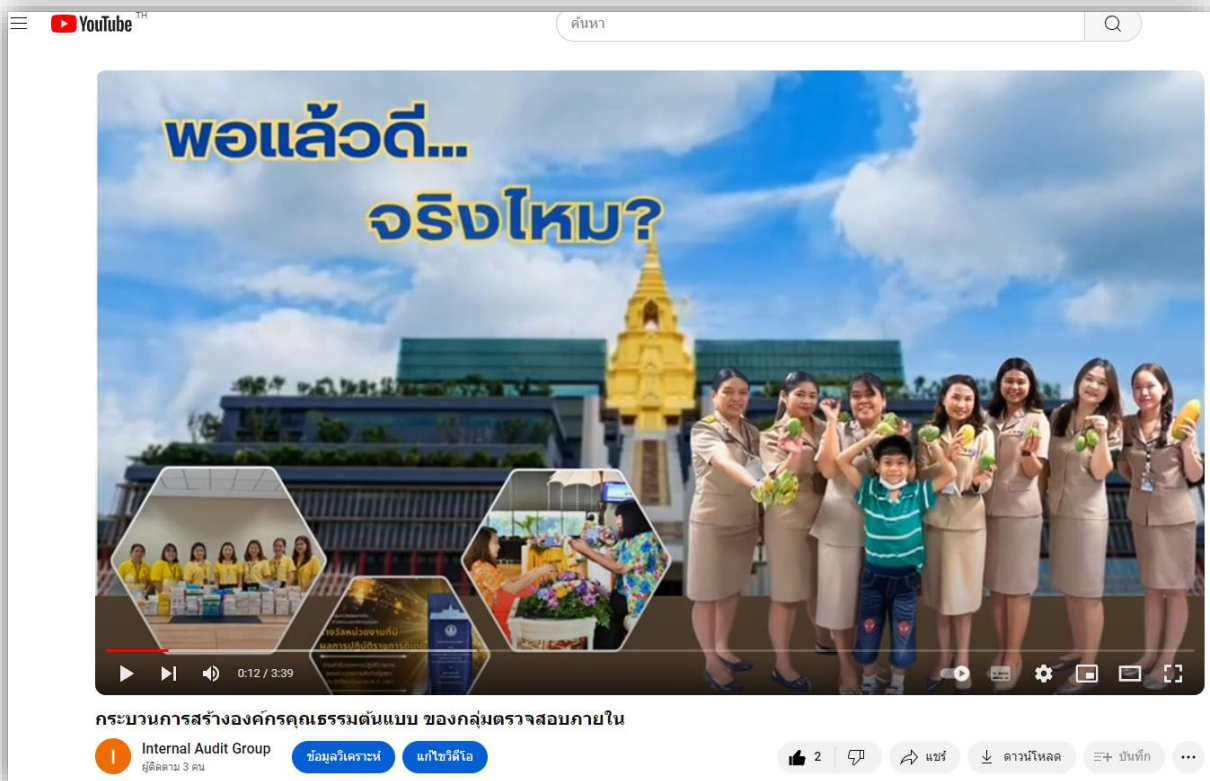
YouTube TH

ค้นหา

พอแล้วดี...
จริงไหม?

รางวัลหน่วยงานที่มีผลการปฏิบัติราชการ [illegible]

0:12 / 3:39

กระบวนการสร้างองค์กรคุณธรรมต้นแบบ ของกลุ่มตรวจสอบภายใน

I
Internal Audit Group
ผู้ติดตาม 3 คน

ข้อมูลวิเคราะห์
แก้ไขวิดีโอ

2
แชร์
ดาวน์โหลด
บันทึก
...